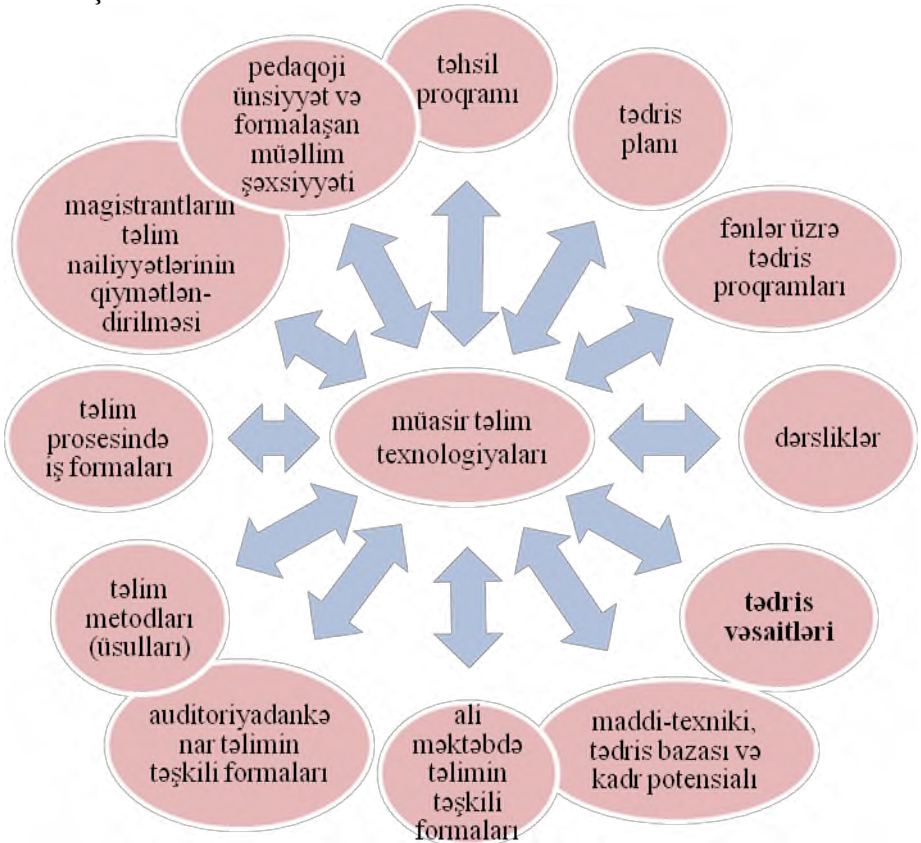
pedaqoji ünsiyyət və formalaşan müəllim şəxsiyyəti

təhsil proqramı

tədris planı

magistrantların təlim nailiyyətlərinin qiymətləndirilməsi

fənlər üzrə tədris proqramları

təlim prosesində iş formaları

müasir təlim texnologiyaları

dərsliklər

təlim metodları (üsulları)

tədris vəsaitləri

auditoriyadankənar təlimin təşkili formaları

ali məktəbdə təlimin təşkili formaları

maddi-texniki, tədris bazası və kadr potensialı